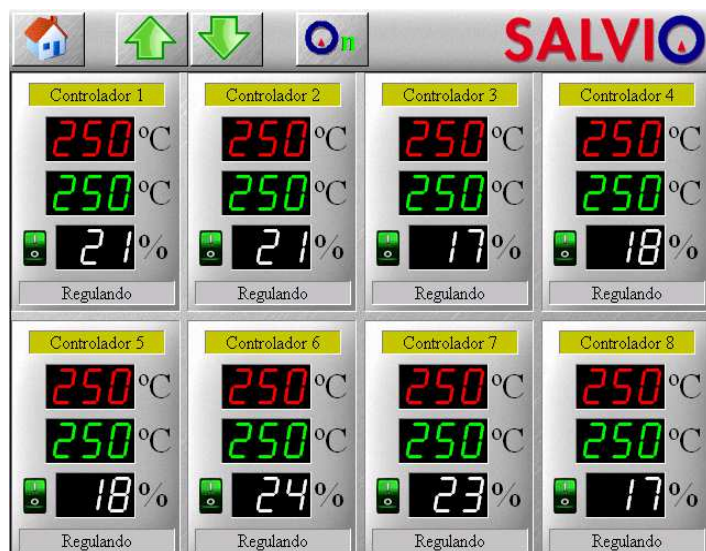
On

SALVIO

Controlador 1
250 °C
250 °C
21 %
Regulando

Controlador 2
250 °C
250 °C
21 %
Regulando

Controlador 3
250 °C
250 °C
17 %
Regulando

Controlador 4
250 °C
250 °C
18 %
Regulando

Controlador 5
250 °C
250 °C
18 %
Regulando

Controlador 6
250 °C
250 °C
24 %
Regulando

Controlador 7
250 °C
250 °C
23 %
Regulando

Controlador 8
250 °C
250 °C
17 %
Regulando